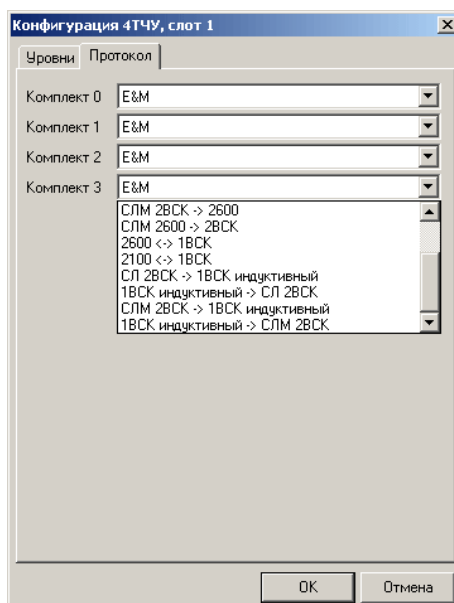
Конфигурация 4ТЧУ, слот 1

Уровни Протокол

Комплект 0 E&M
Комплект 1 E&M
Комплект 2 E&M
Комплект 3 E&M

СЛМ 2ВСК -> 2600
СЛМ 2600 -> 2ВСК
2600 <-> 1ВСК
2100 <-> 1ВСК
СЛ 2ВСК -> 1ВСК индуктивный
1ВСК индуктивный -> СЛ 2ВСК
СЛМ 2ВСК -> 1ВСК индуктивный
1ВСК индуктивный -> СЛМ 2ВСК

OK Отмена